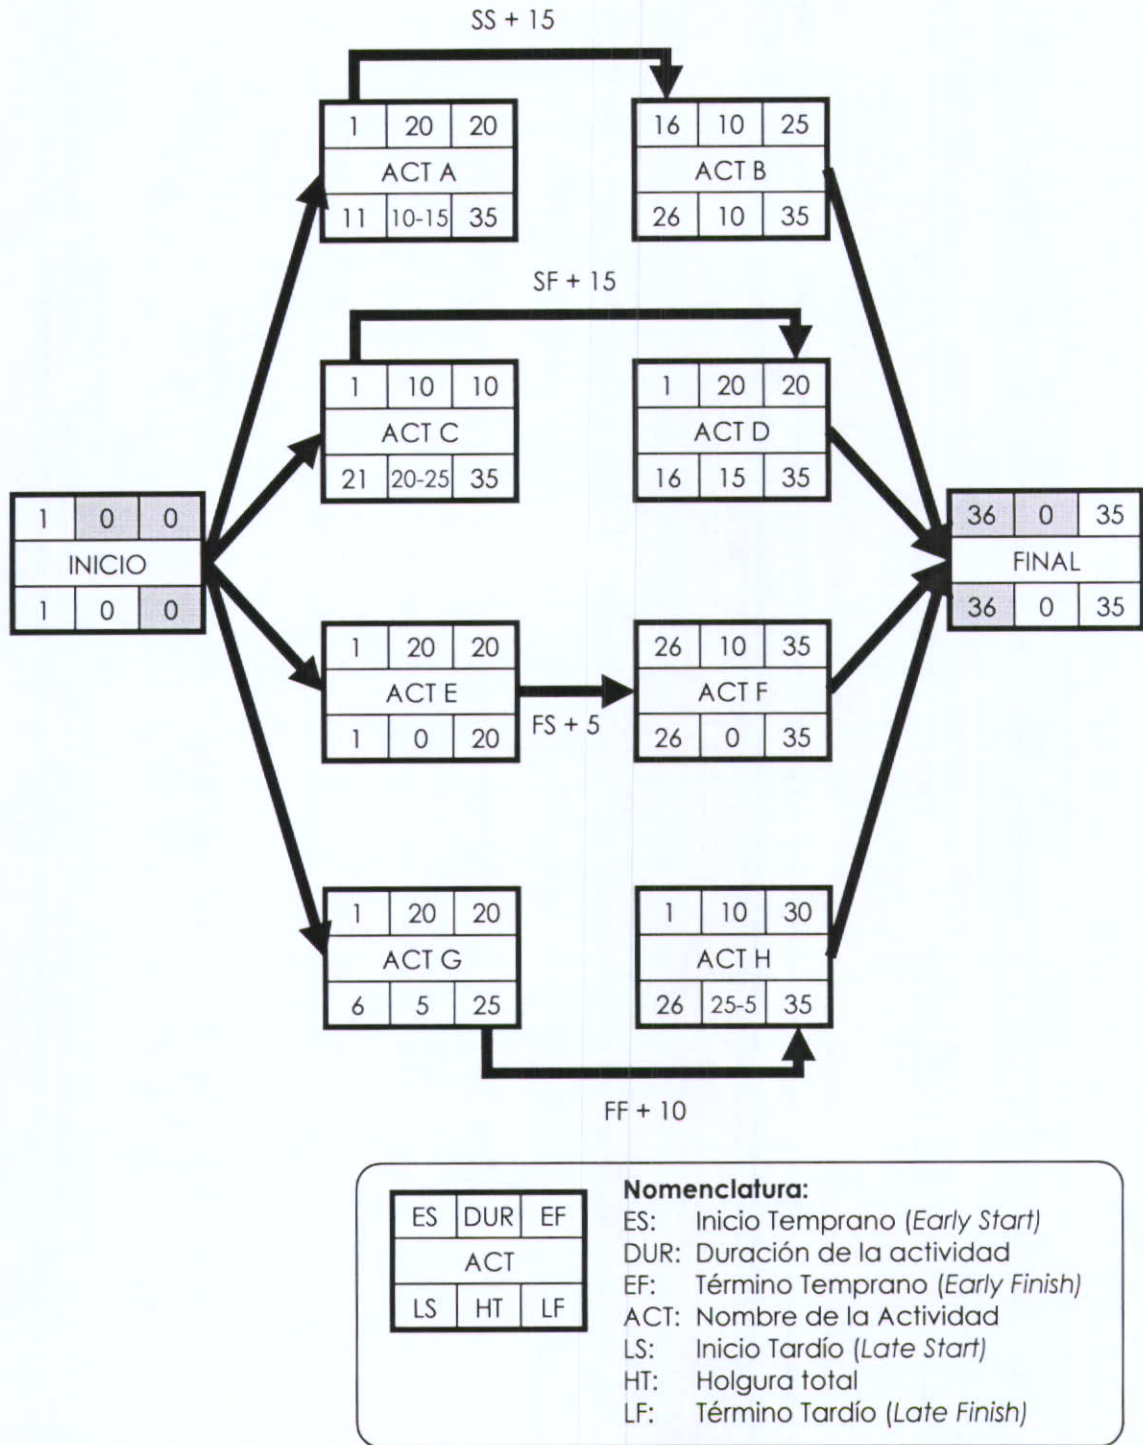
SS + 15

| 1 | 20 | 20 |
|---|---|---|
| ACT A | | |
| 11 | 10-15 | 35 |

| 16 | 10 | 25 |
|---|---|---|
| ACT B | | |
| 26 | 10 | 35 |

SF + 15

| 1 | 10 | 10 |
|---|---|---|
| ACT C | | |
| 21 | 20-25 | 35 |

| 1 | 20 | 20 |
|---|---|---|
| ACT D | | |
| 16 | 15 | 35 |

| 1 | 0 | 0 |
|---|---|---|
| INICIO | | |
| 1 | 0 | 0 |

| 36 | 0 | 35 |
|---|---|---|
| FINAL | | |
| 36 | 0 | 35 |

| 1 | 20 | 20 |
|---|---|---|
| ACT E | | |
| 1 | 0 | 20 |

FS + 5

| 26 | 10 | 35 |
|---|---|---|
| ACT F | | |
| 26 | 0 | 35 |

| 1 | 20 | 20 |
|---|---|---|
| ACT G | | |
| 6 | 5 | 25 |

| 1 | 10 | 30 |
|---|---|---|
| ACT H | | |
| 26 | 25-5 | 35 |

FF + 10

| ES | DUR | EF |
|---|---|---|
| ACT | | |
| LS | HT | LF |

Nomenclatura:
ES: Inicio Temprano (Early Start)
DUR: Duración de la actividad
EF: Término Temprano (Early Finish)
ACT: Nombre de la Actividad
LS: Inicio Tardío (Late Start)
HT: Holgura total
LF: Término Tardío (Late Finish)